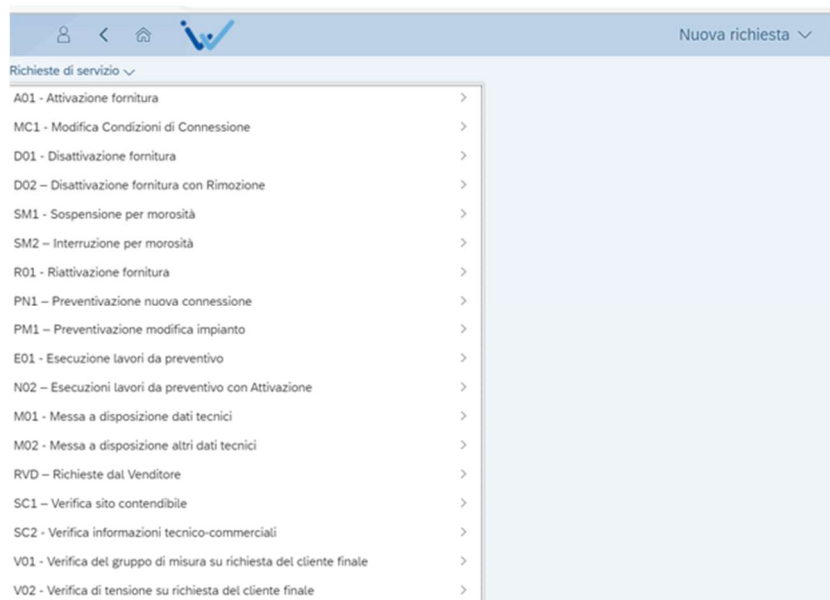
Nuova richiesta ∨

Richieste di servizio ∨

A01 - Attivazione fornitura >
MC1 - Modifica Condizioni di Connessione >
D01 - Disattivazione fornitura >
D02 – Disattivazione fornitura con Rimozione >
SM1 - Sospensione per morosità >
SM2 – Interruzione per morosità >
R01 - Riattivazione fornitura >
PN1 – Preventivazione nuova connessione >
PM1 – Preventivazione modifica impianto >
E01 - Esecuzione lavori da preventivo >
N02 – Esecuzioni lavori da preventivo con Attivazione >
M01 - Messa a disposizione dati tecnici >
M02 - Messa a disposizione altri dati tecnici >
RVD – Richieste dal Venditore >
SC1 – Verifica sito contendibile >
SC2 - Verifica informazioni tecnico-commerciali >
V01 - Verifica del gruppo di misura su richiesta del cliente finale >
V02 - Verifica di tensione su richiesta del cliente finale >